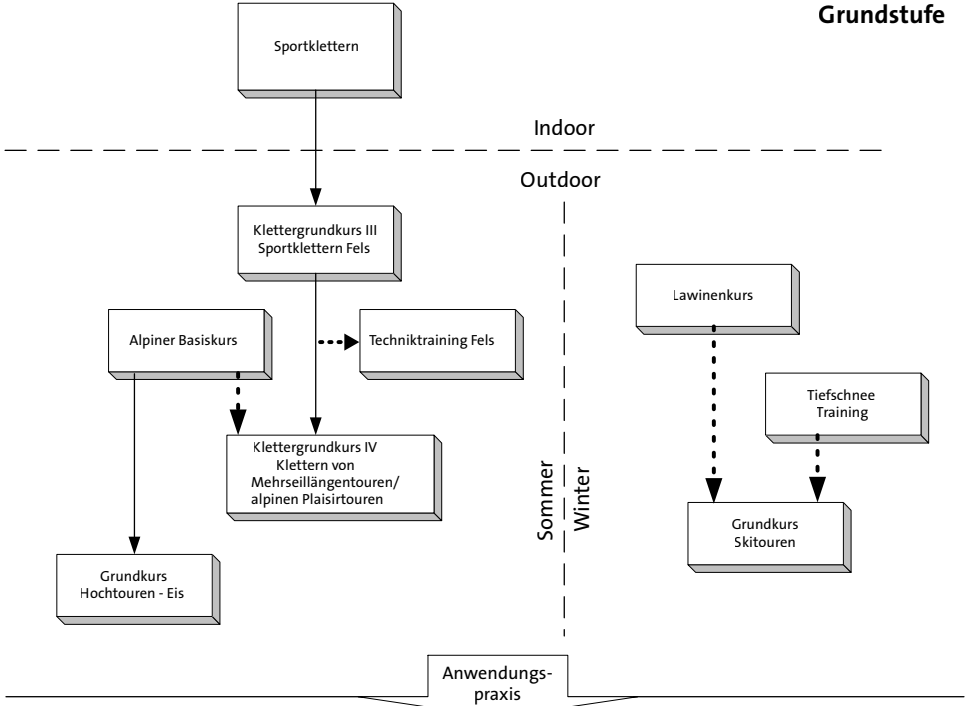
Grundstufe

Sportklettern

Indoor

Outdoor

Klettergrundkurs III
Sportklettern Fels

Lawinenkurs

Alpiner Basiskurs

Techniktraining Fels

Tiefschnee
Training

Klettergrundkurs IV
Klettern von
Mehrseillängentouren/
alpinen Plaisirtouren

Sommer

Winter

Grundkurs
Skitouren

Grundkurs
Hochtouren - Eis

Anwendungspraxis